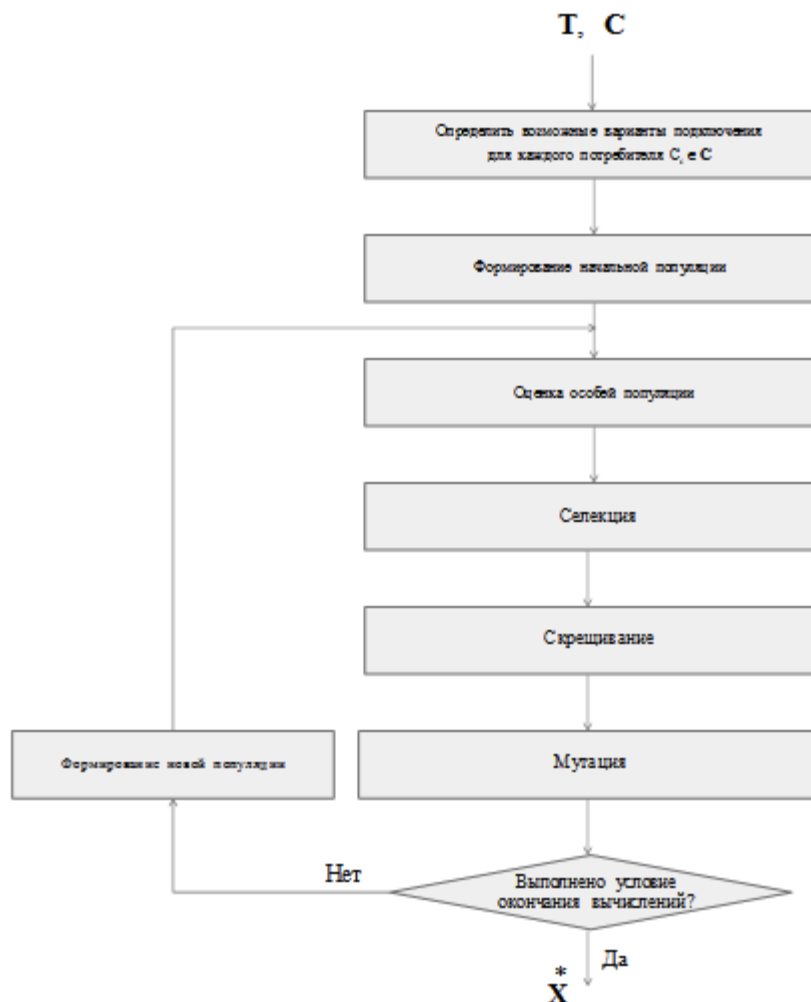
T, C

Определить возможные варианты подключения для каждого потребителя $C_i \in C$

Формирование начальной популяции

Оценка особей популяции

Селекция

Скрещивание

Формирование новой популяции

Мутация

Нет

Выполнено условие окончания вычислений?

Да

$X^*$